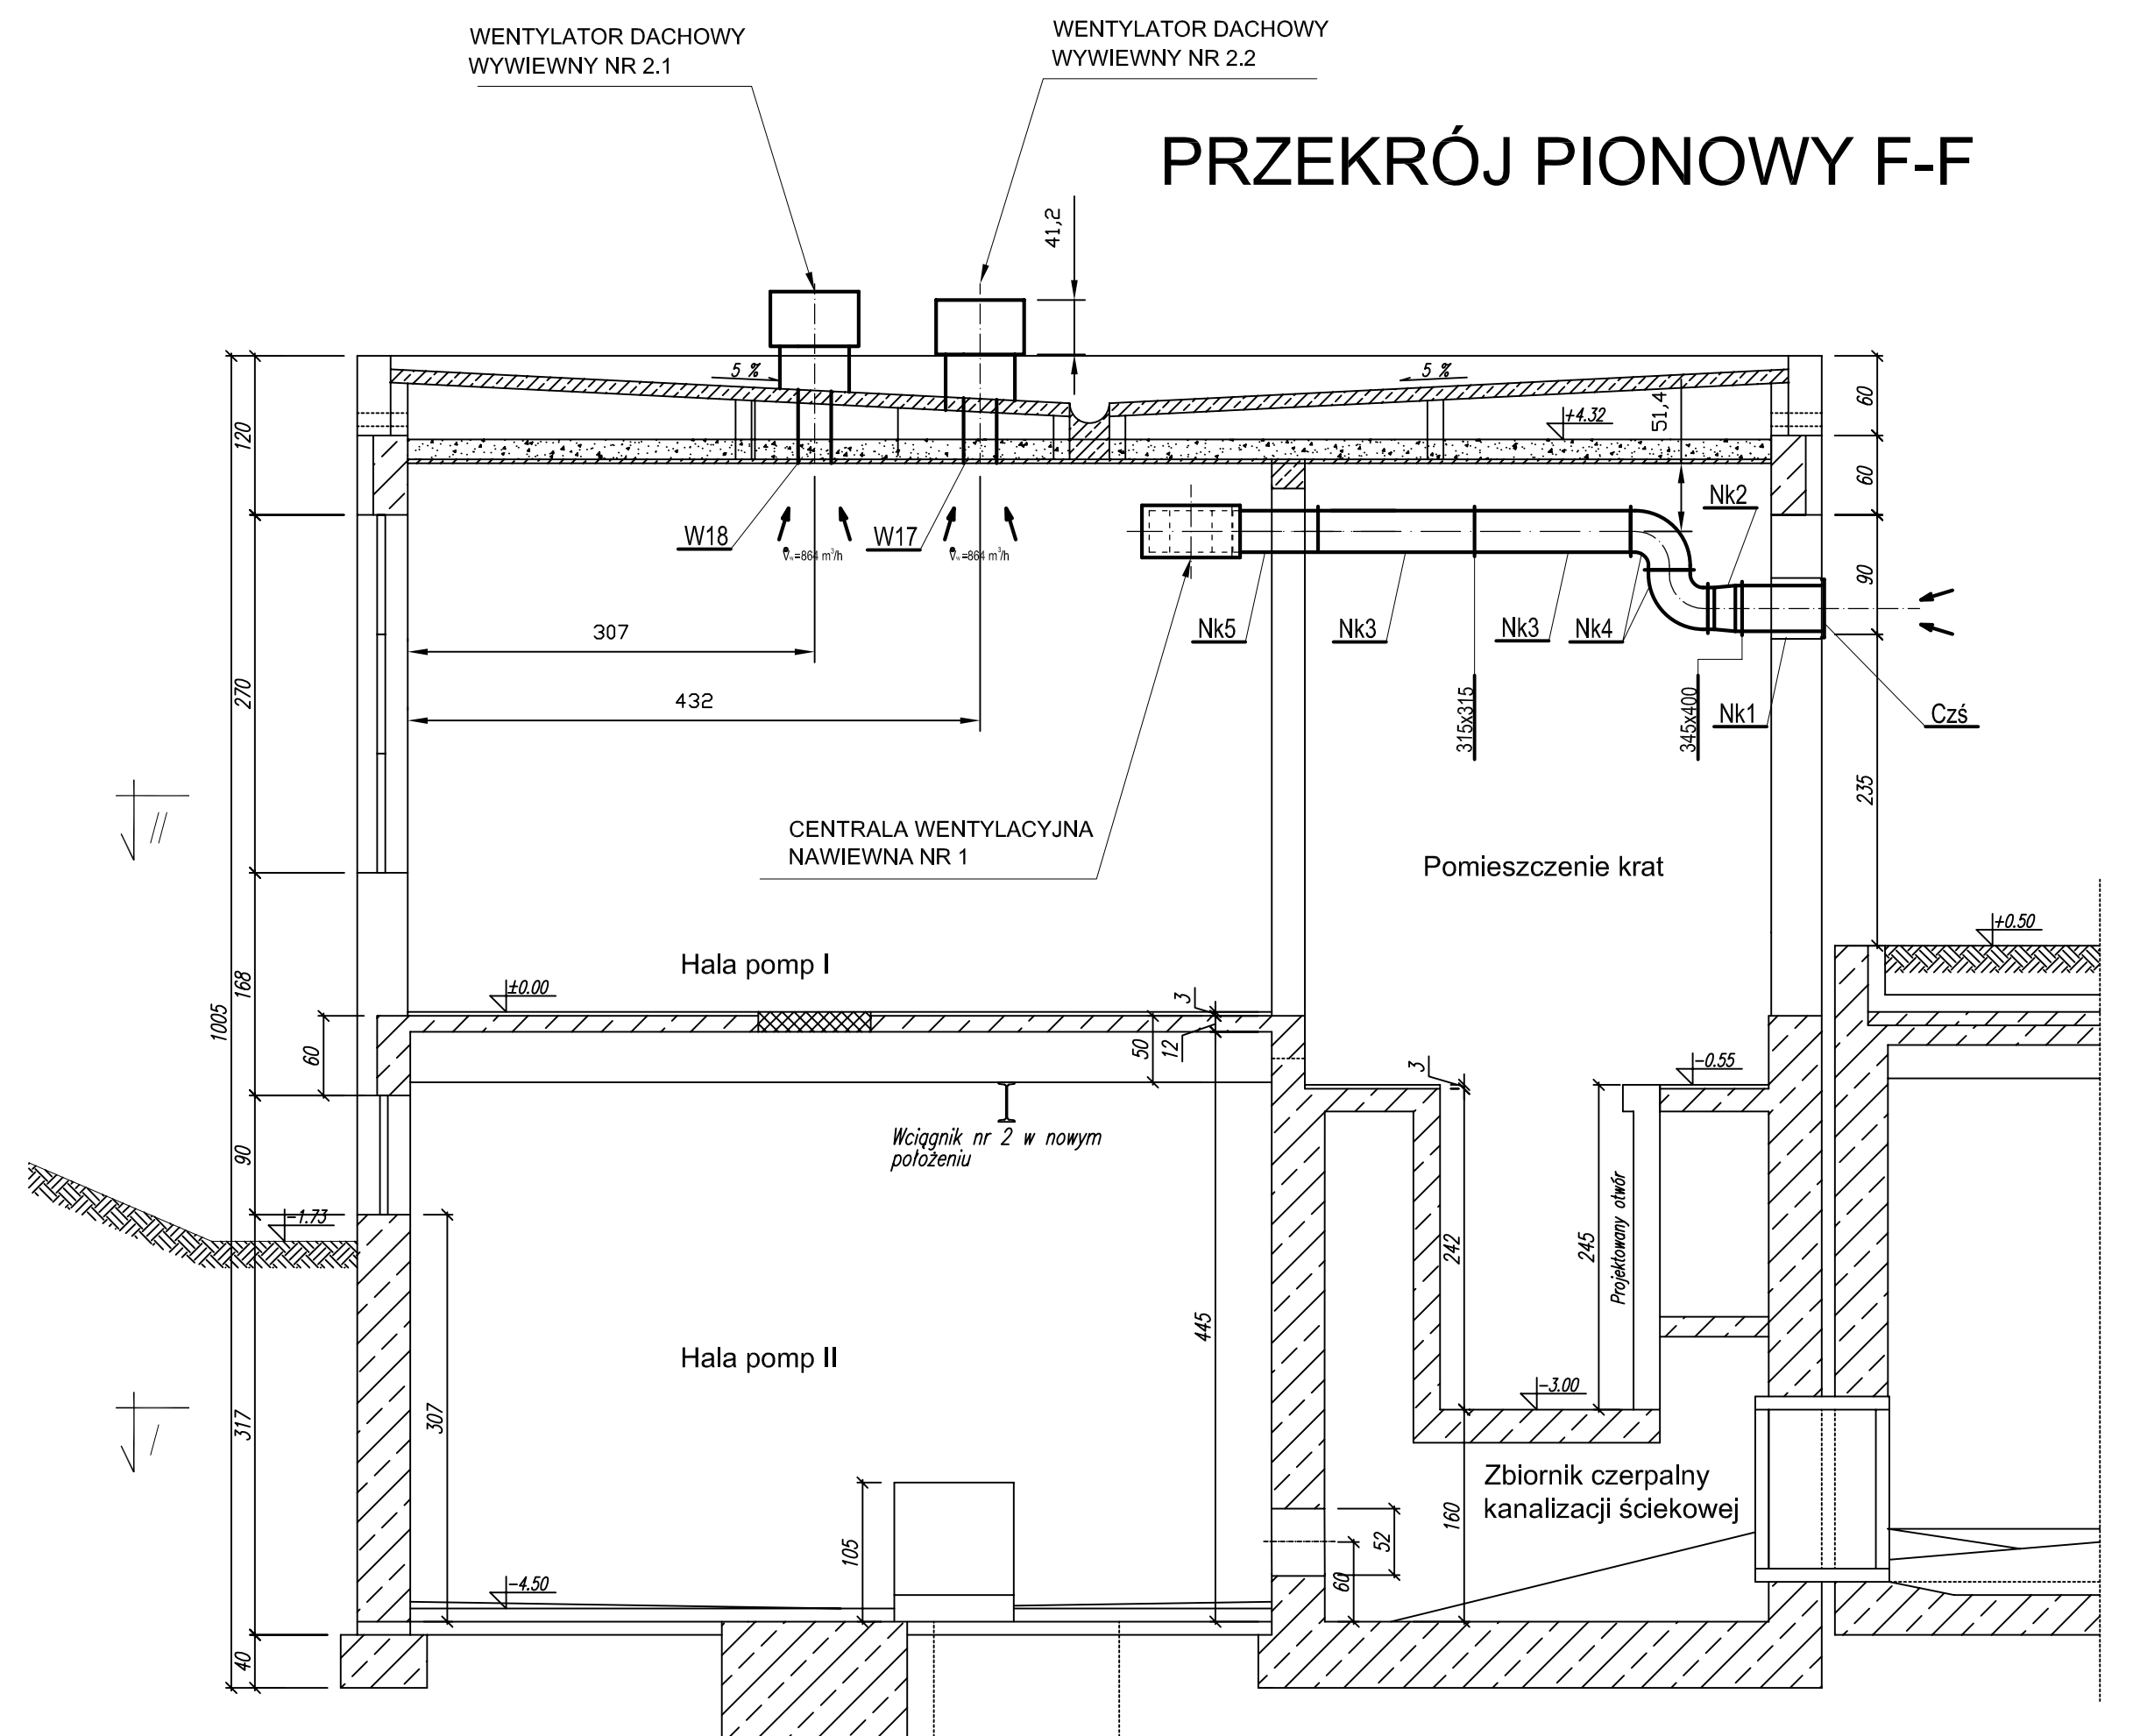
WENTYLATOR DACHOWY WYWIEWNY NR 2.1

WENTYLATOR DACHOWY WYWIEWNY NR 2.2

PRZEKRÓJ PIONOWY F-F

41,2

5 %

5 %

+4.32

51,4

60

60

90

235

120

270

168

1005

60

90

317

40

W18

W17

$\dot{V}_w$=864 m$^3$/h

$\dot{V}_w$=864 m$^3$/h

Nk2

Nk5

Nk3

Nk3

Nk4

Nk1

Czś

315x315

345x400

307

432

CENTRALA WENTYLACYJNA NAWIEWNA NR 1

Pomieszczenie krat

Hala pomp I

±0.00

+0.50

3

50

12

3

-0.55

Wciągnik nr 2 w nowym położeniu

-1.73

242

245

Projektowany otwór

445

307

Hala pomp II

-3.00

Zbiornik czerpalny kanalizacji ściekowej

160

52

60

105

-4.50